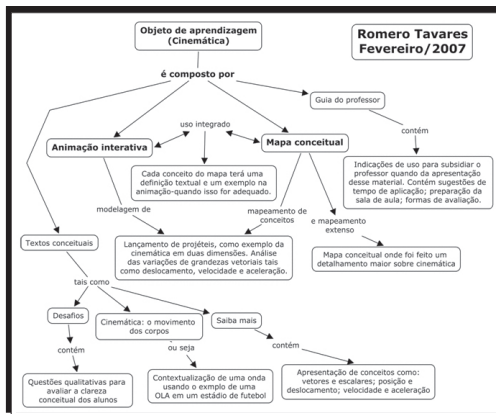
Objeto de aprendizagem (Cinemática)

Romero Tavares Fevereiro/2007

é composto por

Guia do professor

uso integrado

Animação interativa

Mapa conceitual

contém

Cada conceito do mapa terá uma definição textual e um exemplo na animação-quando isso for adequado.

Indicações de uso para subsidiar o professor quando da apresentação desse material. Contém sugestões de tempo de aplicação; preparação da sala de aula; formas de avaliação.

modelagem de

mapeamento de conceitos

e mapeamento extenso

Textos conceituais

Lançamento de projéteis, como exemplo da cinemática em duas dimensões. Análise das variações de grandezas vetoriais tais como deslocamento, velocidade e aceleração.

Mapa conceitual onde foi feito um detalhamento maior sobre cinemática

tais como

Desafios

Cinemática: o movimento dos corpos

Saiba mais

contém

ou seja

contém

Questões qualitativas para avaliar a clareza conceitual dos alunos

Contextualização de uma onda usando o exmplo de uma OLA em um estádio de futebol

Apresentação de conceitos como: vetores e escalares; posição e deslocamento; velocidade e aceleração